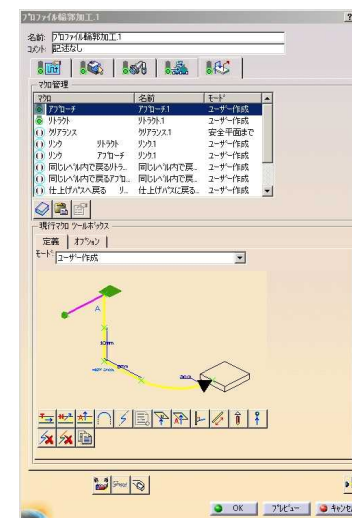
プロファイル輪郭加工.1

名前: プロファイル輪郭加工.1
コメント: 記述なし

マクロ管理

| マクロ | | 名前 | モード |
|---|---|---|---|
| アプローチ | | アプローチ.1 | ユーザー作成 |
| リトラクト | | リトラクト.1 | ユーザー作成 |
| クリアランス | | クリアランス.1 | 安全平面まで |
| リンク | リトラクト | リンク.1 | ユーザー作成 |
| リンク | アプローチ | リンク.1 | ユーザー作成 |
| 同じレベル内で戻るリトラ... | | 同じレベル内で戻... | ユーザー作成 |
| 同じレベル内で戻るアプロ... | | 同じレベル内で戻... | ユーザー作成 |
| 仕上げパスへ戻る | リ... | 仕上げパスに戻る... | ユーザー作成 |

現行マクロ ツールボックス
定義 | オプション |
モード: ユーザー作成

A
30mm

OK | プレビュー | キャンセル